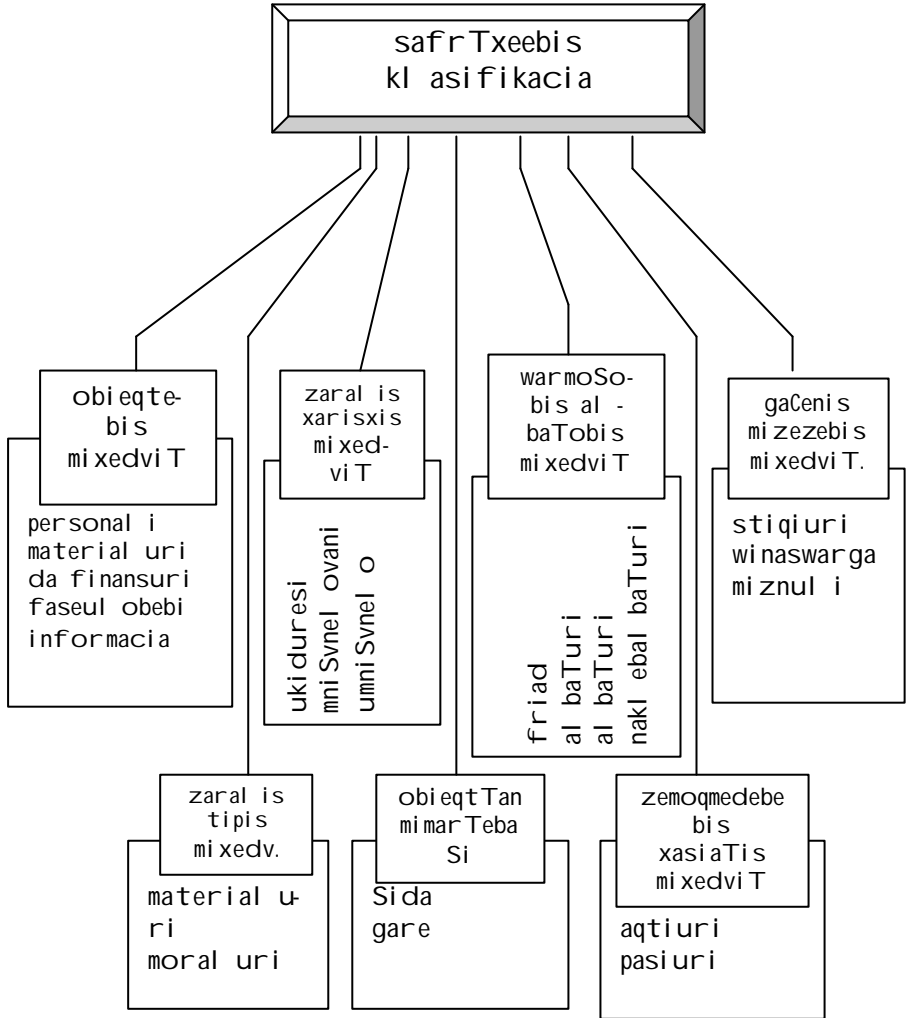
safrTxeebis klasifikacia

obieqtebis mixedviT

personali
materialuri
da finansuri
faseulobebi
informacia

zaralis xarisxis mixedviT

ukiduresi
mniSvnelovani
umniSvnelo

warmoSobis albaTobis mixedviT

friad
albaTuri
albaTuri
naklebalbaTuri

gaCenis mizezebis mixedviT.

stiqiuri
winaswarga
miznuli

zaralis tipis mixedv.

materialuri
moraluri

obieqtTan mimarTebaSi

Sida
gare

zemoqmedebebis xasiaTis mixedviT

aqtiuri
pasiuri